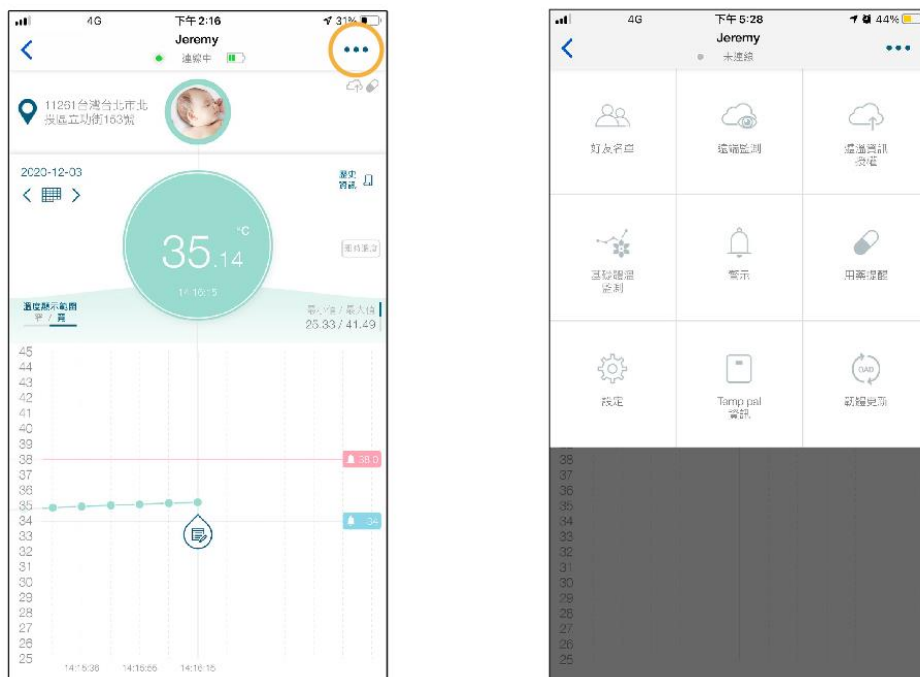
4G 下午2:16 31%
Jeremy
連線中

11261台灣台北市北投區立功街163號

2020-12-03

歷史資訊

35.14 °C
14:16:15

事件紀錄

溫度顯示範圍
窄 / 寬

最小值 / 最大值
25.33 / 41.49

45
44
43
42
41
40
39
38
37
36
35
34
33
32
31
30
29
28
27
26
25

38.0
34

14:15:36 14:15:56 14:16:15

4G 下午5:28 44%
Jeremy
未連線

好友名單
遠端監測
體溫資訊發送
溫度體溫監測
警示
用藥提醒
設定
Temp pal 資訊
韌體更新

38
37
36
35
34
33
32
31
30
29
28
27
26
25